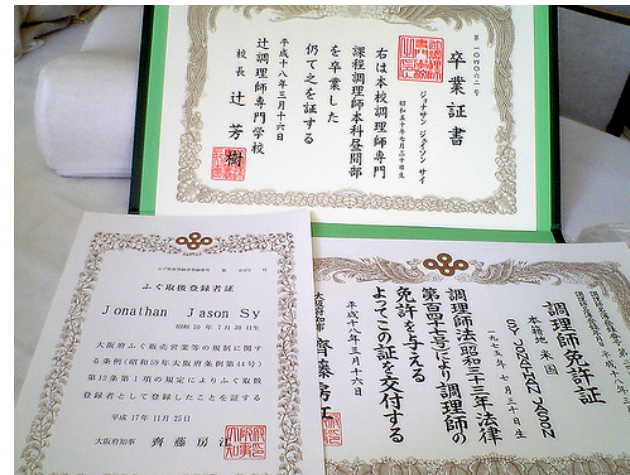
第一四四六二号

卒業証書

ジョナサン ジェイソン サイ
昭和五十年七月三十日生

右は本校調理師専門課程調理師本科昼間部を卒業した
仍て之を証する

平成十八年三月十六日

辻調理師専門学校
校長 辻 芳樹

ふぐ取扱登録者証

Jonathan Jason Sy

昭和50年7月30日生

大阪府ふぐ販売営業等の規制に関する条例(昭和59年大阪府条例第44号)第12条第1項の規定によりふぐ取扱登録者として登録したことを証する

平成17年11月25日

大阪府知事 齊藤房江

調理師免許証

本籍地 米国
SY JONATHAN JASON
一九七五年七月三十日生

調理師法(昭和三十三年法律第百四十七号)により調理師の免許を与えることを証する
よってこの証を交付する

平成十八年三月十六日

大阪府知事
齊藤房江